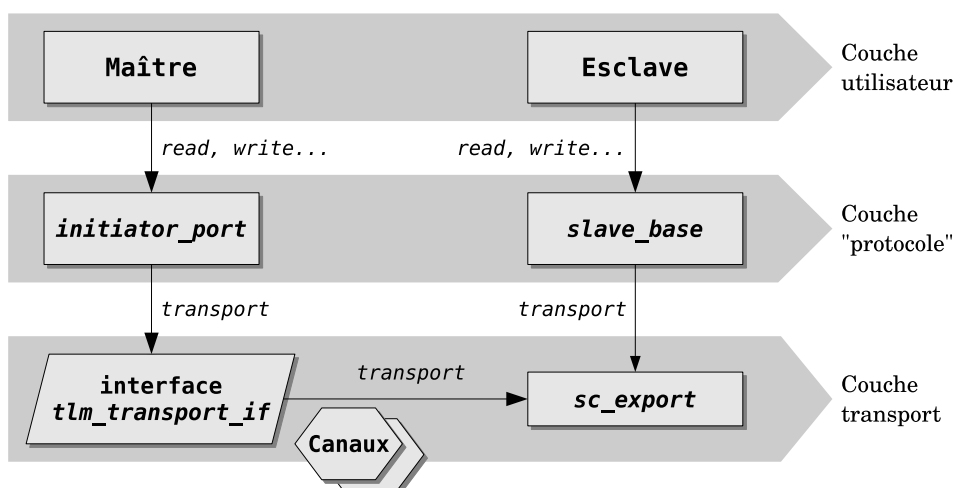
Maître

Esclave

Couche utilisateur

read, write...

read, write...

initiator_port

slave_base

Couche "protocole"

transport

transport

interface tlm_transport_if

transport

sc_export

Couche transport

Canaux